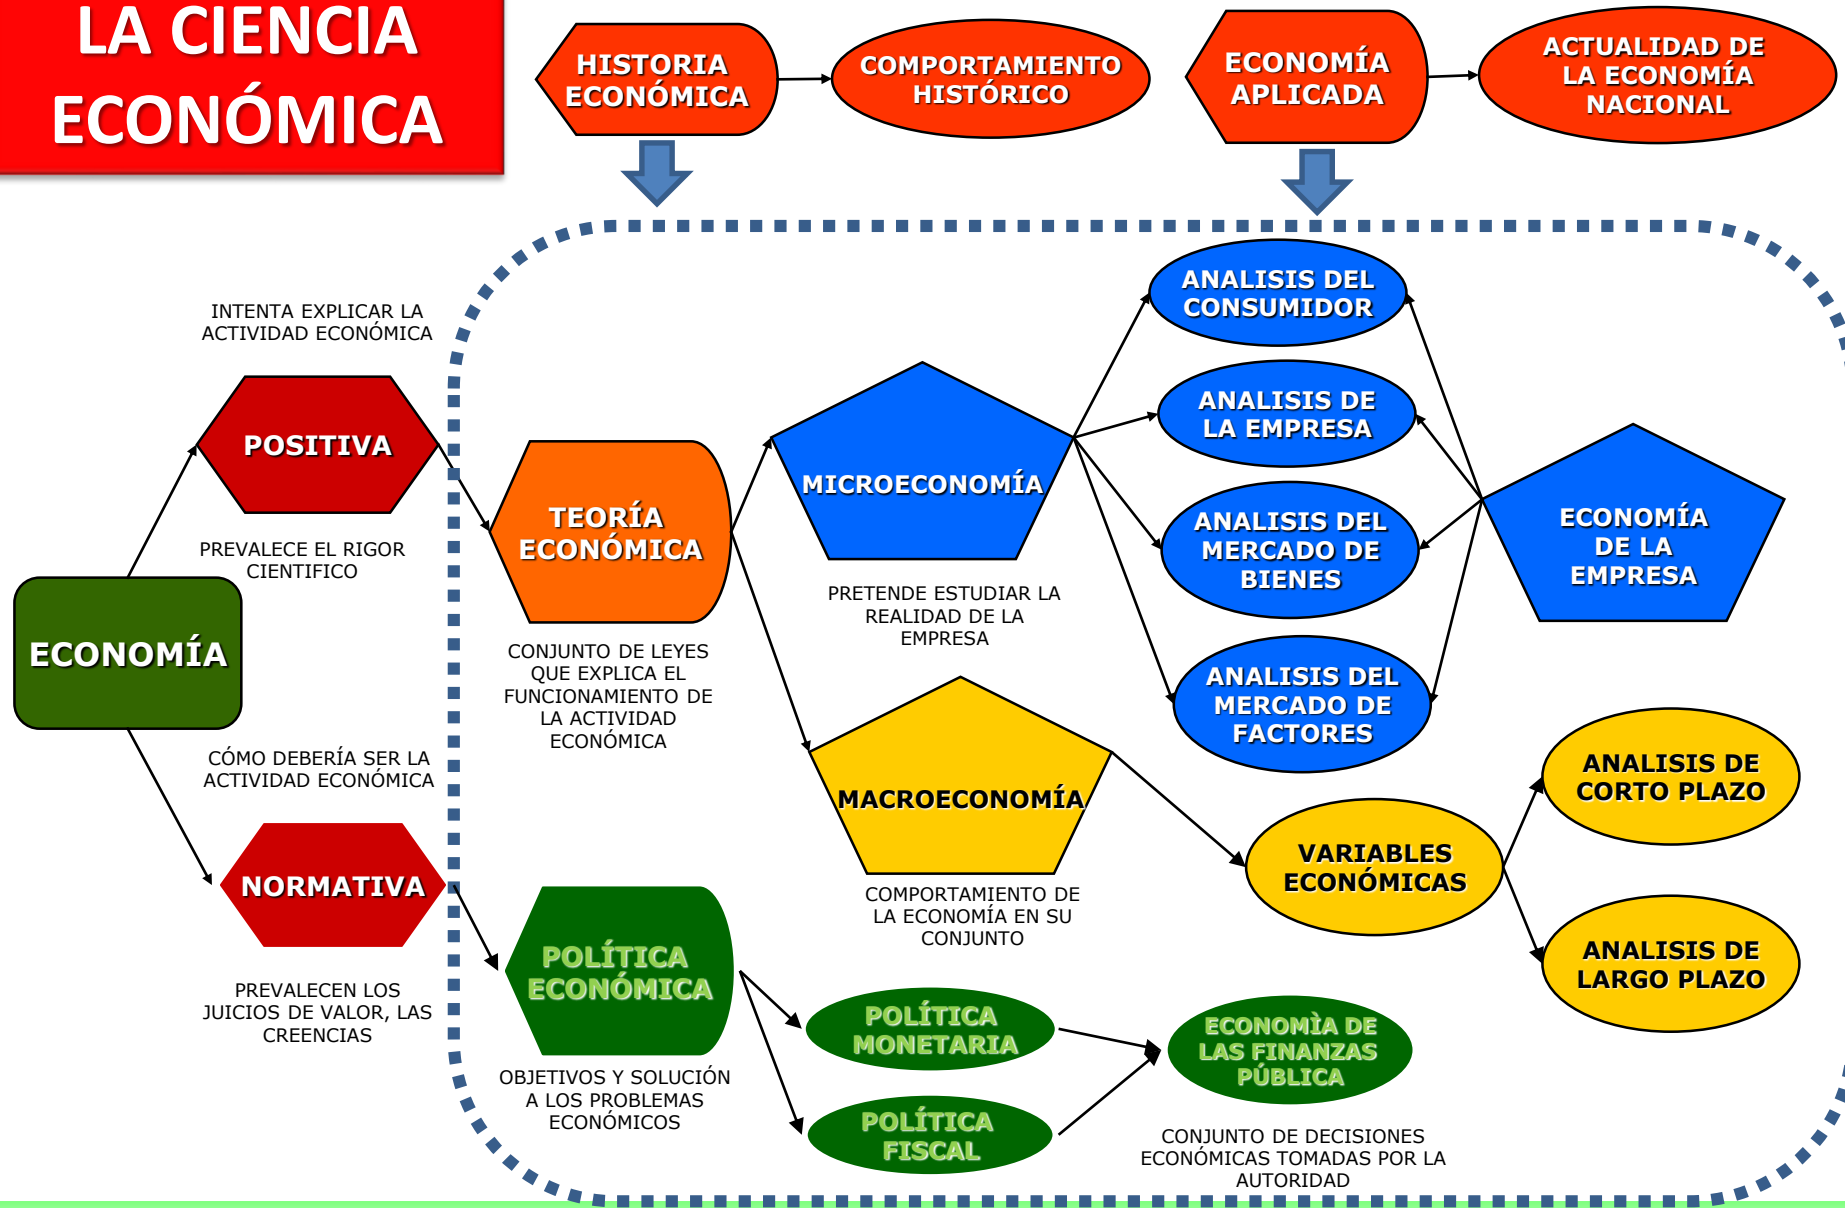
LA CIENCIA ECONÓMICA

HISTORIA ECONÓMICA

COMPORTAMIENTO HISTÓRICO

ECONOMÍA APLICADA

ACTUALIDAD DE LA ECONOMÍA NACIONAL

INTENTA EXPLICAR LA ACTIVIDAD ECONÓMICA

POSITIVA

PREVALECE EL RIGOR CIENTIFICO

ECONOMÍA

CÓMO DEBERÍA SER LA ACTIVIDAD ECONÓMICA

NORMATIVA

PREVALECEN LOS JUICIOS DE VALOR, LAS CREENCIAS

TEORÍA ECONÓMICA

CONJUNTO DE LEYES QUE EXPLICA EL FUNCIONAMIENTO DE LA ACTIVIDAD ECONÓMICA

MICROECONOMÍA

PRETENDE ESTUDIAR LA REALIDAD DE LA EMPRESA

ANALISIS DEL CONSUMIDOR

ANALISIS DE LA EMPRESA

ANALISIS DEL MERCADO DE BIENES

ANALISIS DEL MERCADO DE FACTORES

ECONOMÍA DE LA EMPRESA

MACROECONOMÍA

COMPORTAMIENTO DE LA ECONOMÍA EN SU CONJUNTO

VARIABLES ECONÓMICAS

ANALISIS DE CORTO PLAZO

ANALISIS DE LARGO PLAZO

POLÍTICA ECONÓMICA

OBJETIVOS Y SOLUCIÓN A LOS PROBLEMAS ECONÓMICOS

POLÍTICA MONETARIA

POLÍTICA FISCAL

ECONOMÌA DE LAS FINANZAS PÚBLICA

CONJUNTO DE DECISIONES ECONÓMICAS TOMADAS POR LA AUTORIDAD